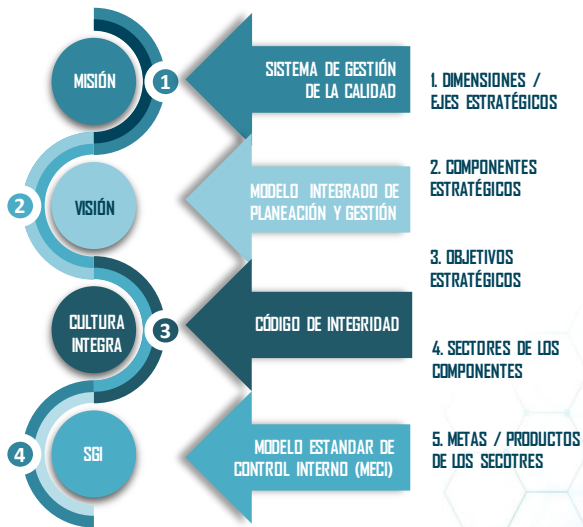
MISIÓN

1

SISTEMA DE GESTIÓN DE LA CALIDAD

1. DIMENSIONES / EJES ESTRATÉGICOS

2

VISIÓN

MODELO INTEGRADO DE PLANEACIÓN Y GESTIÓN

2. COMPONENTES ESTRATÉGICOS

3. OBJETIVOS ESTRATÉGICOS

CULTURA INTEGRA

3

CÓDIGO DE INTEGRIDAD

4. SECTORES DE LOS COMPONENTES

4

SGI

MODELO ESTANDAR DE CONTROL INTERNO (MECI)

5. METAS / PRODUCTOS DE LOS SECOTRES